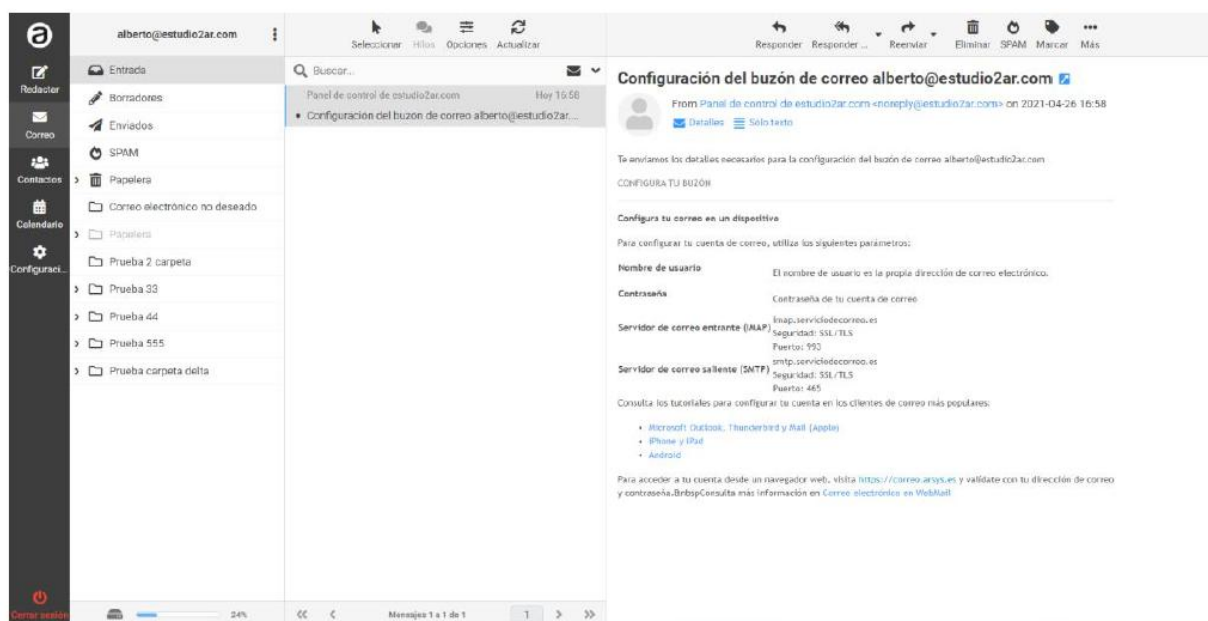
Redactar
Correo
Contactos
Calendario
Configuraci...
Cerrar sesión

alberto@estudio2ar.com

Entrada
Borradores
Enviados
SPAM
Papelera
Correo electrónico no deseado
Papelera
Prueba 2 carpeta
Prueba 33
Prueba 44
Prueba 555
Prueba carpeta delta

24%

Seleccionar Hilos Opciones Actualizar

Buscar...

Panel de control de estudio2ar.com Hoy 16:58
Configuracion del buzon de correo alberto@estudio2ar...

Mensajes 1 a 1 de 1 1

Responder Responder ... Reenviar Eliminar SPAM Marcar Más

Configuración del buzón de correo alberto@estudio2ar.com

From Panel de control de estudio2ar.com <noreply@estudio2ar.com> on 2021-04-26 16:58

Detalles Sólo texto

Te enviamos los detalles necesarios para la configuración del buzón de correo alberto@estudio2ar.com

CONFIGURA TU BUZON

Configura tu correo en un dispositivo

Para configurar tu cuenta de correo, utiliza los siguientes parámetros:

| | |
|---|---|
| Nombre de usuario | El nombre de usuario es la propia dirección de correo electrónico. |
| Contraseña | Contraseña de tu cuenta de correo |
| Servidor de correo entrante (IMAP) | imap.serviciodecorreo.es Seguridad: SSL/TLS Puerto: 993 |
| Servidor de correo saliente (SMTP) | smtp.serviciodecorreo.es Seguridad: SSL/TLS Puerto: 465 |

Consulta los tutoriales para configurar tu cuenta en los clientes de correo más populares:

• Microsoft Outlook, Thunderbird y Mail (Apple)
• iPhone y iPad
• Android

Para acceder a tu cuenta desde un navegador web, visita https://correo.arsys.es y valídate con tu dirección de correo y contraseña.BnbspConsulta más información en Correo electrónico en WebMail